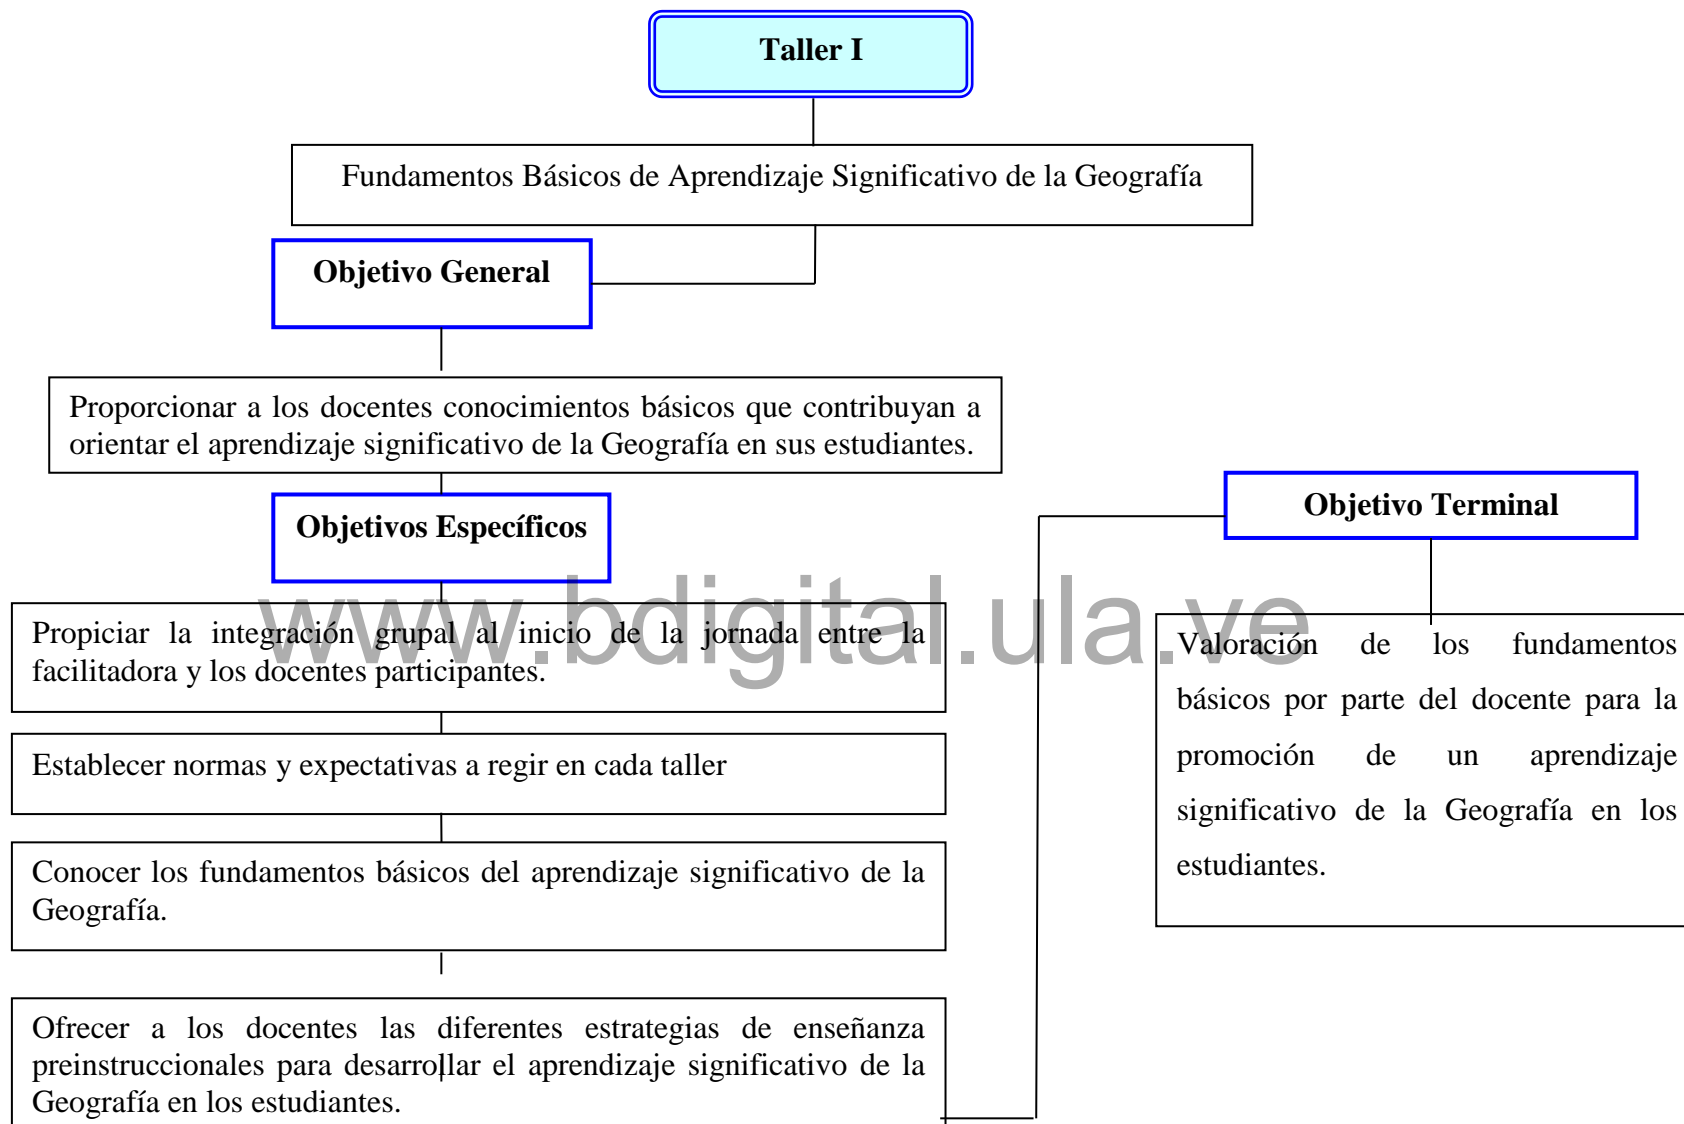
Taller I

Fundamentos Básicos de Aprendizaje Significativo de la Geografía

Objetivo General

Proporcionar a los docentes conocimientos básicos que contribuyan a orientar el aprendizaje significativo de la Geografía en sus estudiantes.

Objetivos Específicos

Propiciar la integración grupal al inicio de la jornada entre la facilitadora y los docentes participantes.

Establecer normas y expectativas a regir en cada taller

Conocer los fundamentos básicos del aprendizaje significativo de la Geografía.

Ofrecer a los docentes las diferentes estrategias de enseñanza preinstruccionales para desarrollar el aprendizaje significativo de la Geografía en los estudiantes.

Objetivo Terminal

Valoración de los fundamentos básicos por parte del docente para la promoción de un aprendizaje significativo de la Geografía en los estudiantes.

www.bdigital.ula.ve